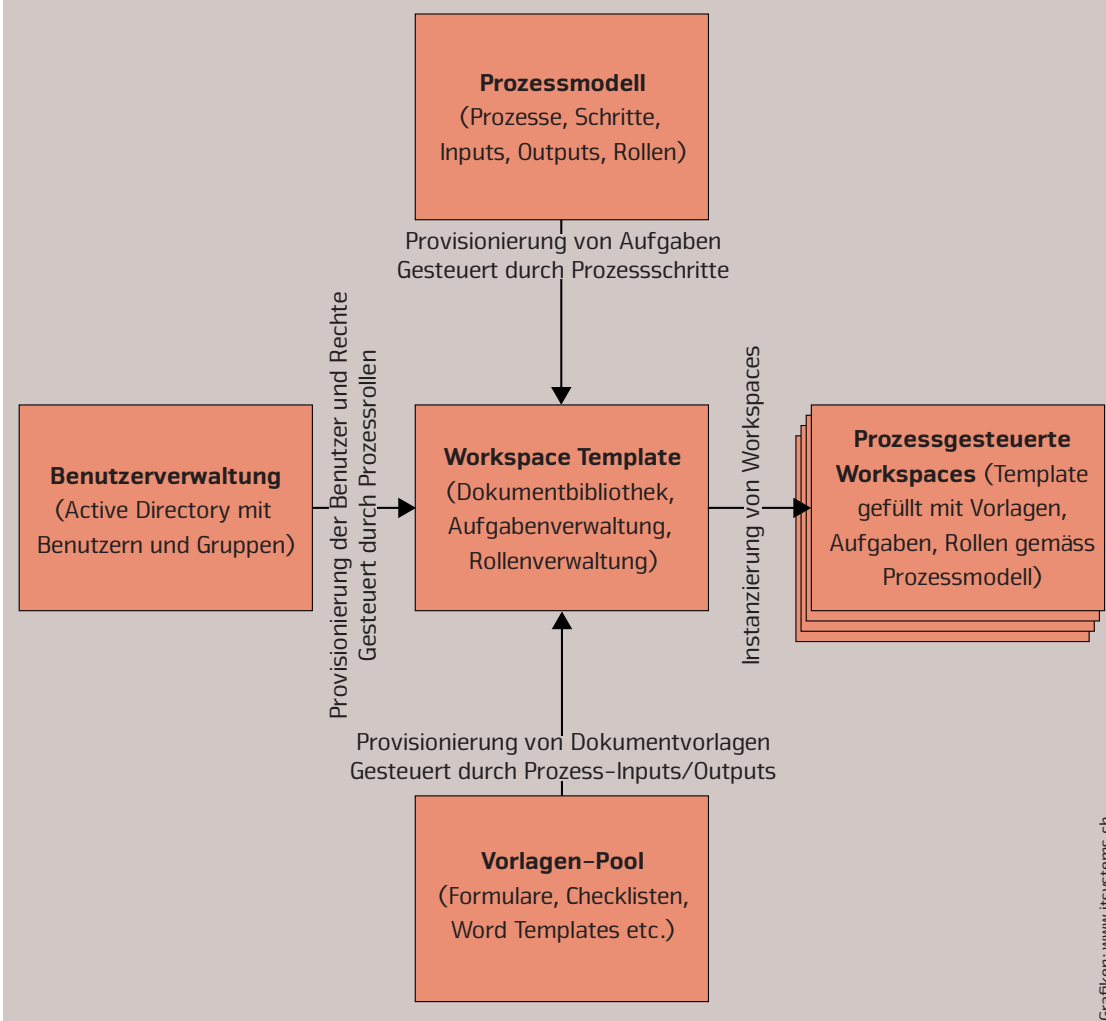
**Prozessmodell**
(Prozesse, Schritte, Inputs, Outputs, Rollen)

Provisionierung von Aufgaben
Gesteuert durch Prozessschritte

**Benutzerverwaltung**
(Active Directory mit Benutzern und Gruppen)

Provisionierung der Benutzer und Rechte
Gesteuert durch Prozessrollen

**Workspace Template**
(Dokumentbibliothek, Aufgabenverwaltung, Rollenverwaltung)

Instanzierung von Workspaces

**Prozessgesteuerte Workspaces** (Template gefüllt mit Vorlagen, Aufgaben, Rollen gemäss Prozessmodell)

Provisionierung von Dokumentvorlagen
Gesteuert durch Prozess-Inputs/Outputs

**Vorlagen-Pool**
(Formulare, Checklisten, Word Templates etc.)

Grafiken: www.itsystems.ch